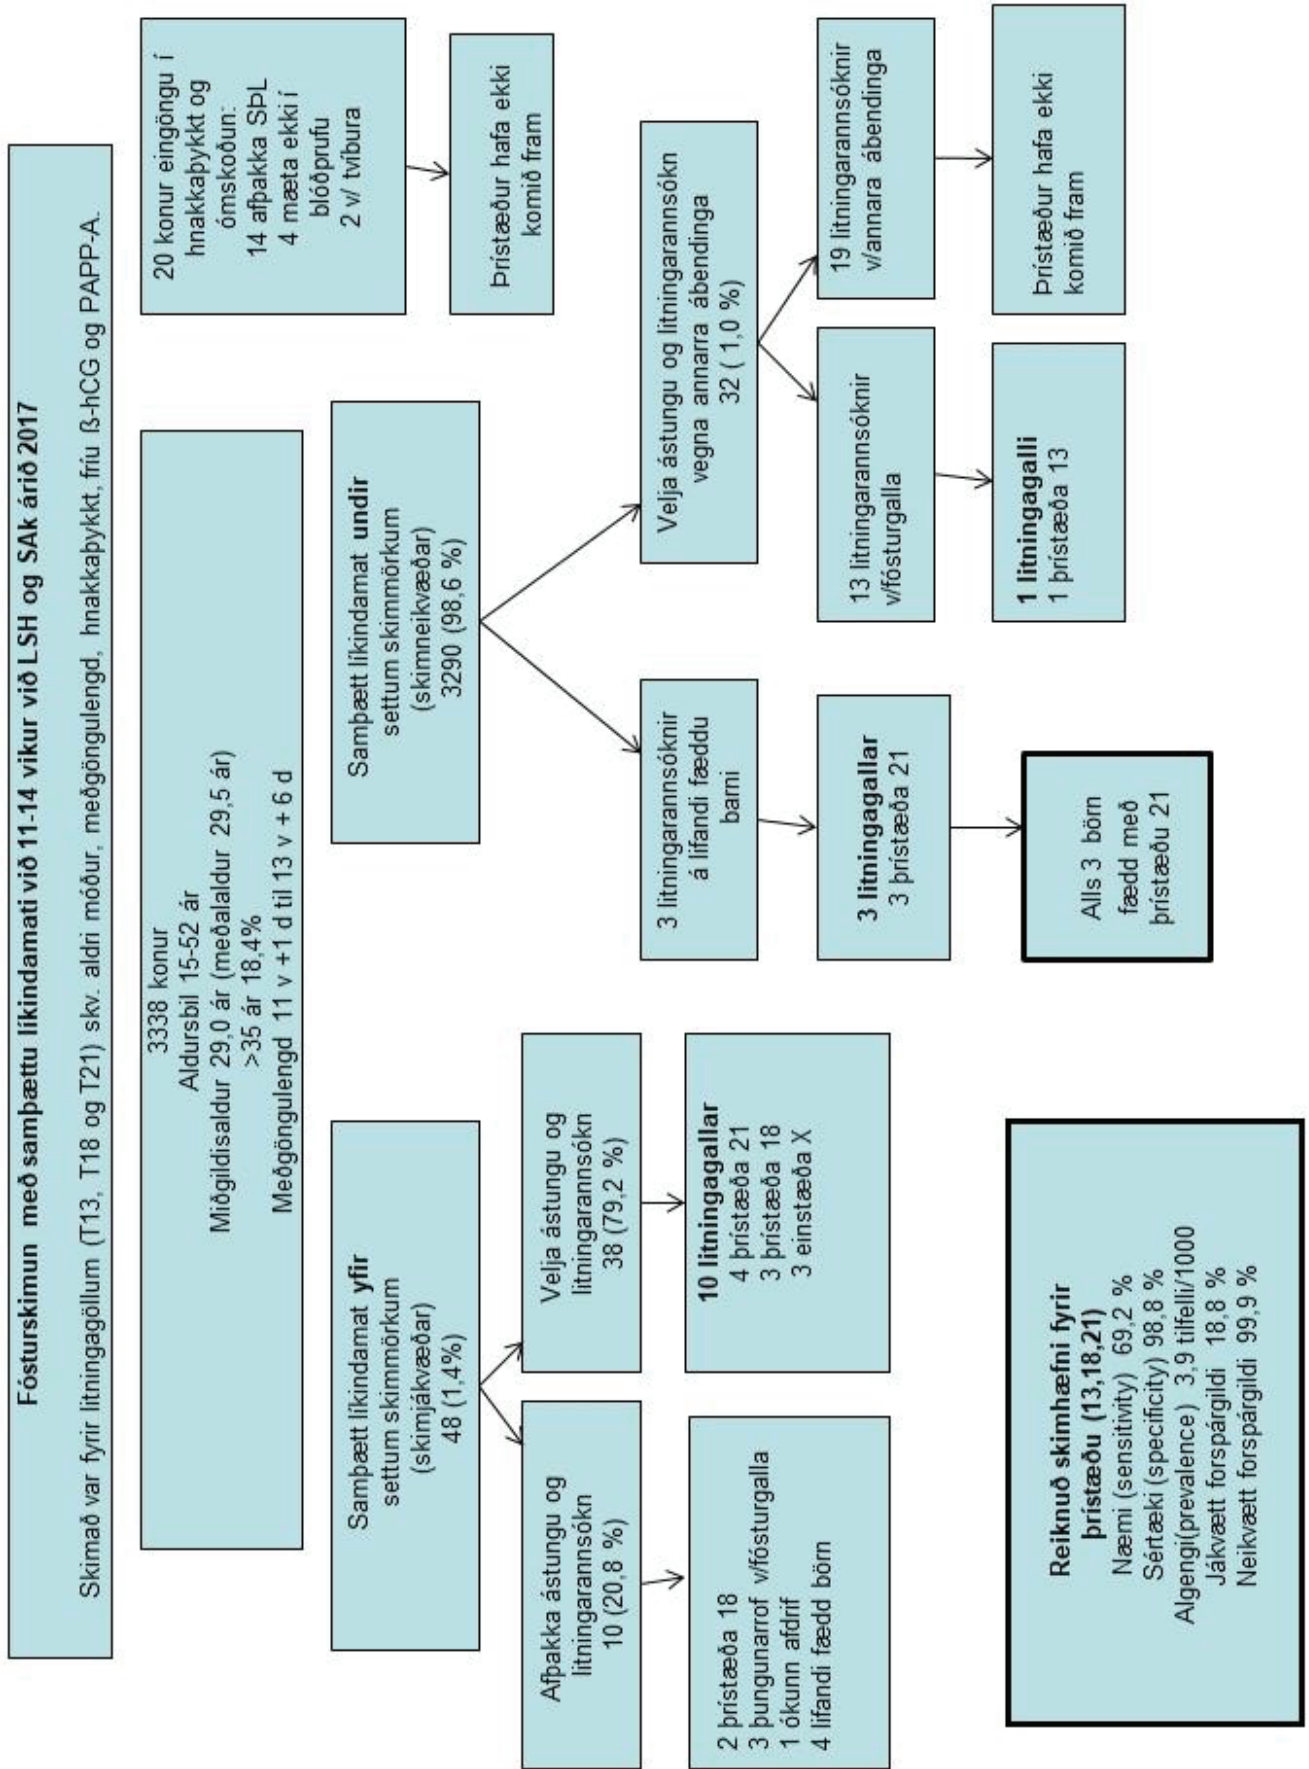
Fósturskimun með samþættu líkindamati við 11-14 vikur við LSH og SAk árið 2017

Skimað var fyrir litningagöllum (T13, T18 og T21) skv. aldri móður, meðgöngulengd, hnakkaþykkt, fríu ß-hCG og PAPP-A.

3338 konur
Aldursbil 15-52 ár
Miðgildisaldur 29,0 ár (meðalaldur 29,5 ár)
>35 ár 18,4%
Meðgöngulengd 11 v +1 d til 13 v + 6 d

20 konur eingöngu í hnakkaþykkt og ómskoðun:
14 afþakka SþL
4 mæta ekki í blóðprufu
2 v/ tvíbura

Þrístæður hafa ekki komið fram

Samþætt líkindamat **yfir** settum skimmörkum (skimjákvæðar) 48 (1,4%)

Afþakka ástungu og litningarannsókn 10 (20,8 %)

2 þrístæða 18
3 þungunarrof v/fósturgalla
1 ókunn afdrif
4 lifandi fædd börn

Velja ástungu og litningarannsókn 38 (79,2 %)

**10 litningagallar**
4 þrístæða 21
3 þrístæða 18
3 einstæða X

Samþætt líkindamat **undir** settum skimmörkum (skimneikvæðar) 3290 (98,6 %)

3 litningarannsóknir á lifandi fæddu barni

**3 litningagallar**
3 þrístæða 21

Alls 3 börn fædd með þrístæðu 21

Velja ástungu og litningarannsókn vegna annarra ábendinga 32 ( 1,0 %)

13 litningarannsóknir v/fósturgalla

**1 litningagalli**
1 þrístæða 13

19 litningarannsóknir v/annara ábendinga

Þrístæður hafa ekki komið fram

**Reiknuð skimhæfni fyrir þrístæðu (13,18,21)**
Næmi (sensitivity) 69,2 %
Sértæki (specificity) 98,8 %
Algengi(prevalence) 3,9 tilfelli/1000
Jákvætt forspárgildi 18,8 %
Neikvætt forspárgildi 99,9 %